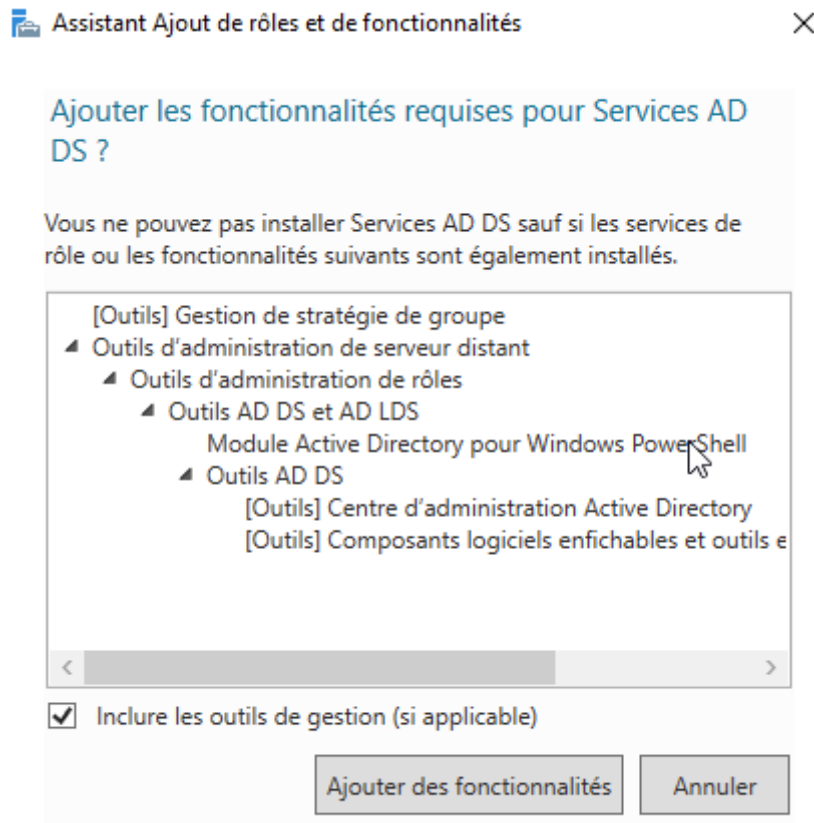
Assistant Ajout de rôles et de fonctionnalités

Ajouter les fonctionnalités requises pour Services AD DS ?

Vous ne pouvez pas installer Services AD DS sauf si les services de rôle ou les fonctionnalités suivants sont également installés.

[Outils] Gestion de stratégie de groupe
Outils d'administration de serveur distant
Outils d'administration de rôles
Outils AD DS et AD LDS
Module Active Directory pour Windows PowerShell
Outils AD DS
[Outils] Centre d'administration Active Directory
[Outils] Composants logiciels enfichables et outils e

Inclure les outils de gestion (si applicable)

Ajouter des fonctionnalités

Annuler